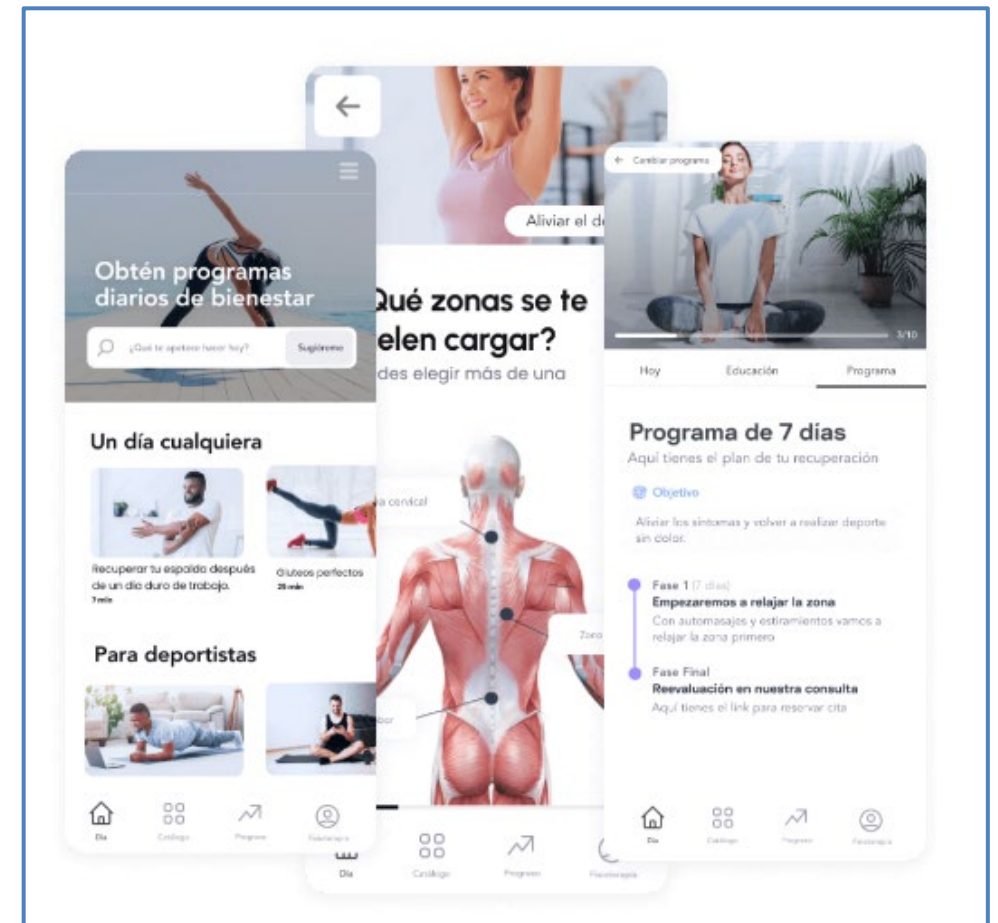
Obtén programas diarios de bienestar

¿Qué te apetece hacer hoy?

Sugiéreme

Un día cualquiera

Recuperar tu espalda después de un día duro de trabajo.
7 min

Glúteos perfectos
25 min

Para deportistas

Día

Catálogo

Progreso

Fisioterapia

Aliviar el d

Qué zonas se te elen cargar?

des elegir más de una

a cervical

Zona

bar

Día

Catálogo

Progreso

Fisioterapia

Cambiar programa

3/10

Hoy

Educación

Programa

Programa de 7 días

Aquí tienes el plan de tu recuperación

Objetivo

Aliviar los síntomas y volver a realizar deporte sin dolor.

Fase 1 (7 días)

Empezaremos a relajar la zona

Con automasajes y estiramientos vamos a relajar la zona primero

Fase Final

Reevaluación en nuestra consulta

Aquí tienes el link para reservar cita

Día

Catálogo

Progreso

Fisioterapia